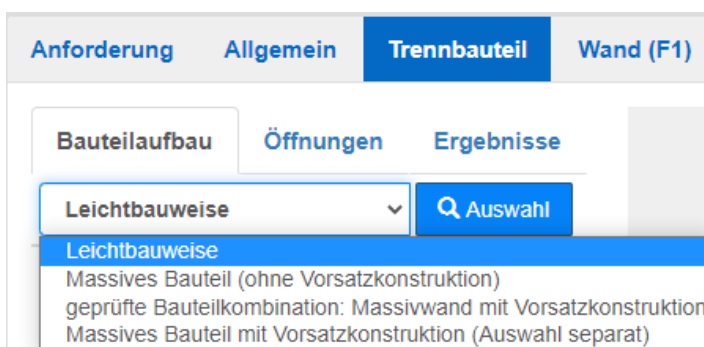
Anforderung Allgemein Trennbauteil Wand (F1)

Bauteilaufbau Öffnungen Ergebnisse

Leichtbauweise

Auswahl

Leichtbauweise
Massives Bauteil (ohne Vorsatzkonstruktion)
geprüfte Bauteilkombination: Massivwand mit Vorsatzkonstruktion
Massives Bauteil mit Vorsatzkonstruktion (Auswahl separat)